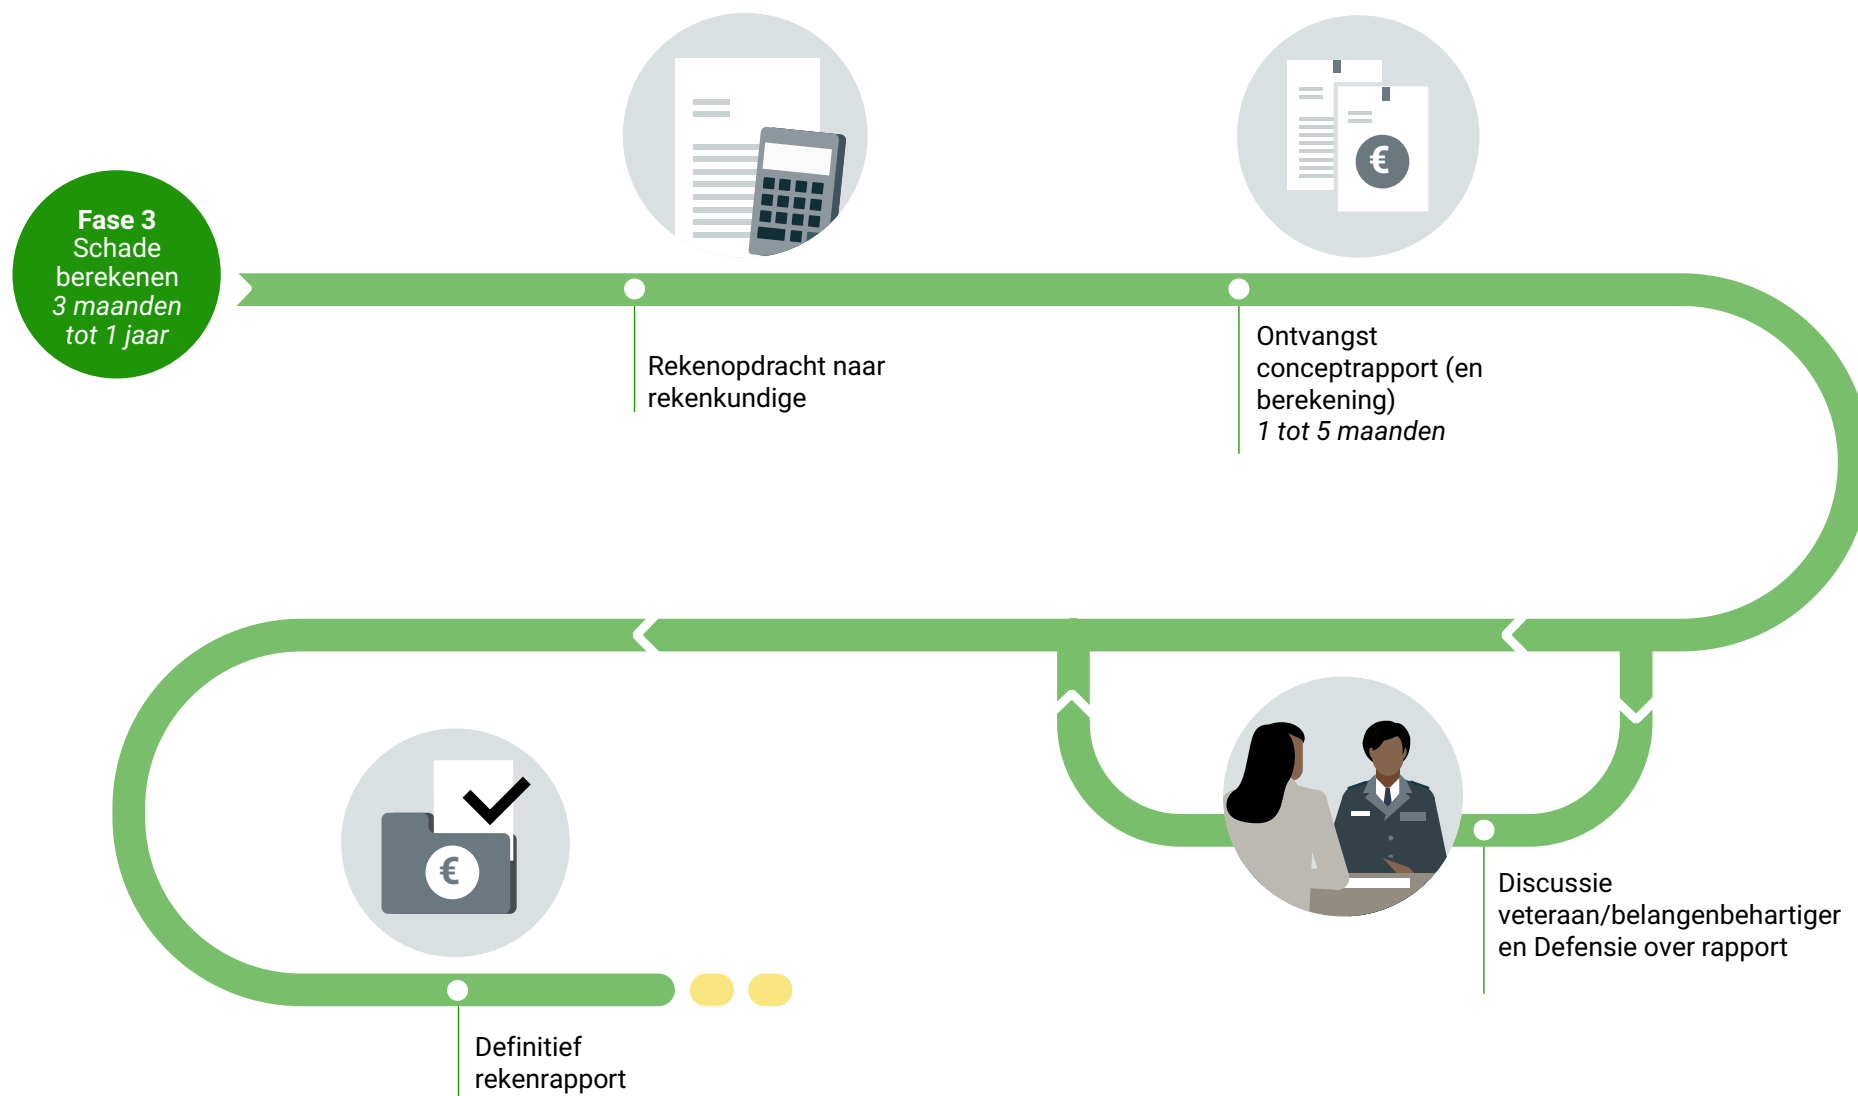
Fase 3
Schade berekenen
*3 maanden tot 1 jaar*

Rekenopdracht naar rekenkundige

Ontvangst conceptrapport (en berekening)
*1 tot 5 maanden*

Discussie veteraan/belangenbehartiger en Defensie over rapport

Definitief rekenrapport